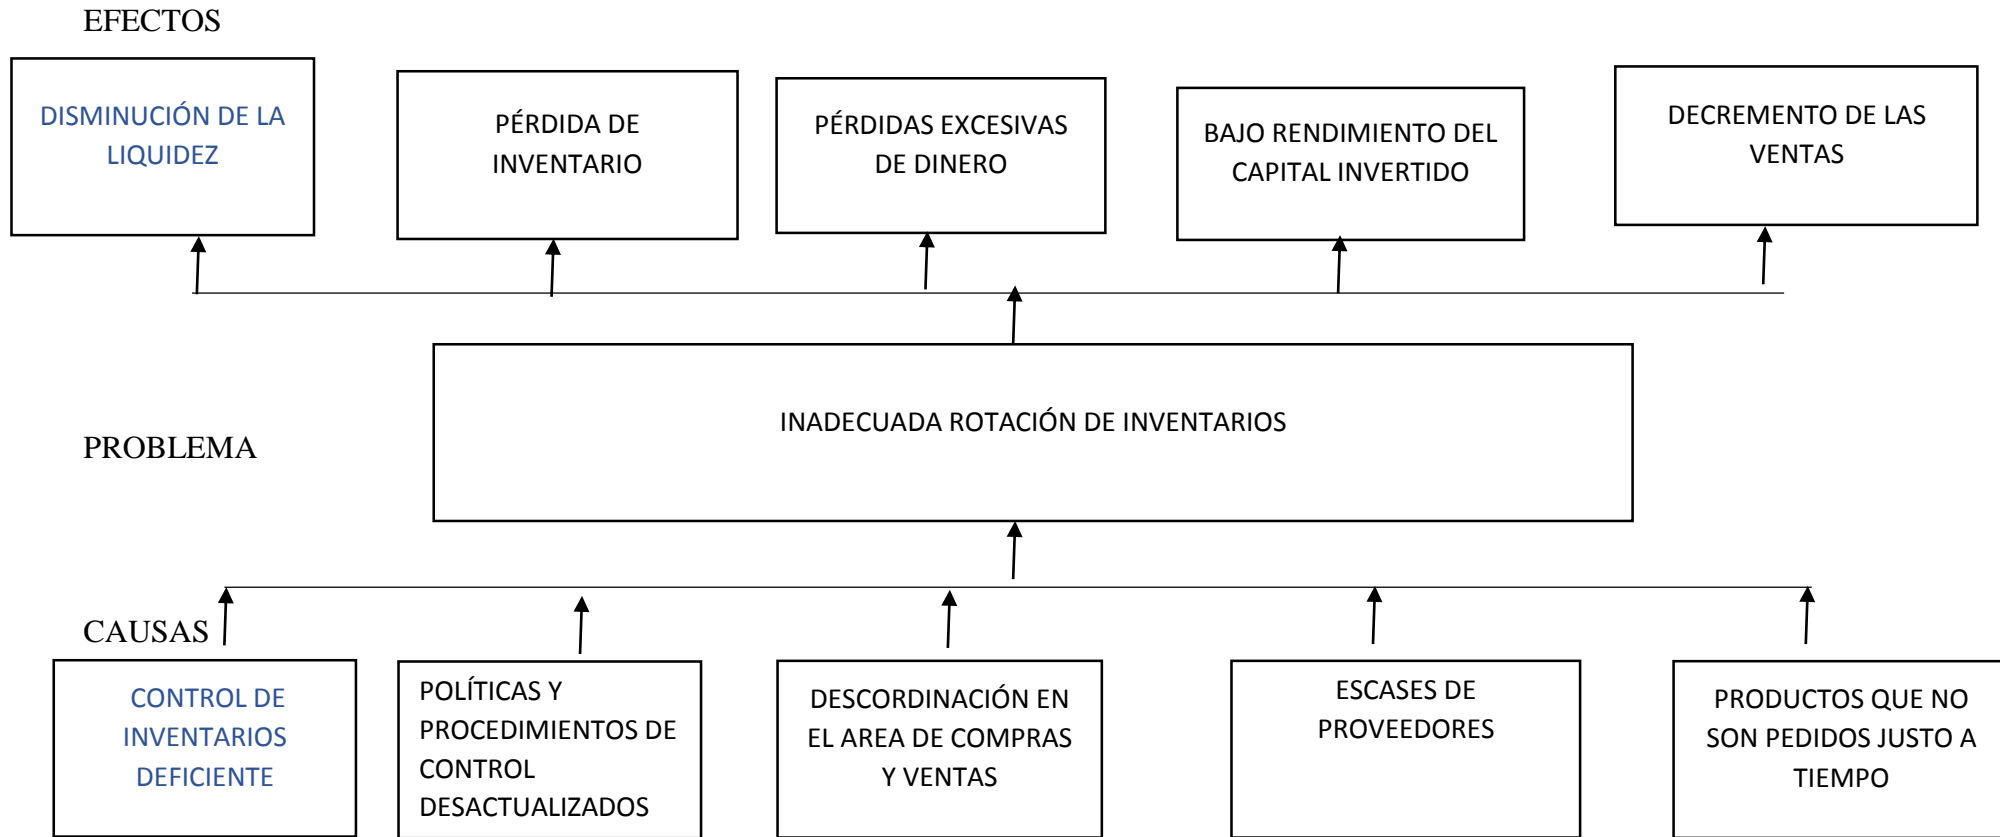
EFECTOS

DISMINUCIÓN DE LA LIQUIDEZ

PÉRDIDA DE INVENTARIO

PÉRDIDAS EXCESIVAS DE DINERO

BAJO RENDIMIENTO DEL CAPITAL INVERTIDO

DECREMENTO DE LAS VENTAS

PROBLEMA

INADECUADA ROTACIÓN DE INVENTARIOS

CAUSAS

CONTROL DE INVENTARIOS DEFICIENTE

POLÍTICAS Y PROCEDIMIENTOS DE CONTROL DESACTUALIZADOS

DESCORDINACIÓN EN EL AREA DE COMPRAS Y VENTAS

ESCASES DE PROVEEDORES

PRODUCTOS QUE NO SON PEDIDOS JUSTO A TIEMPO